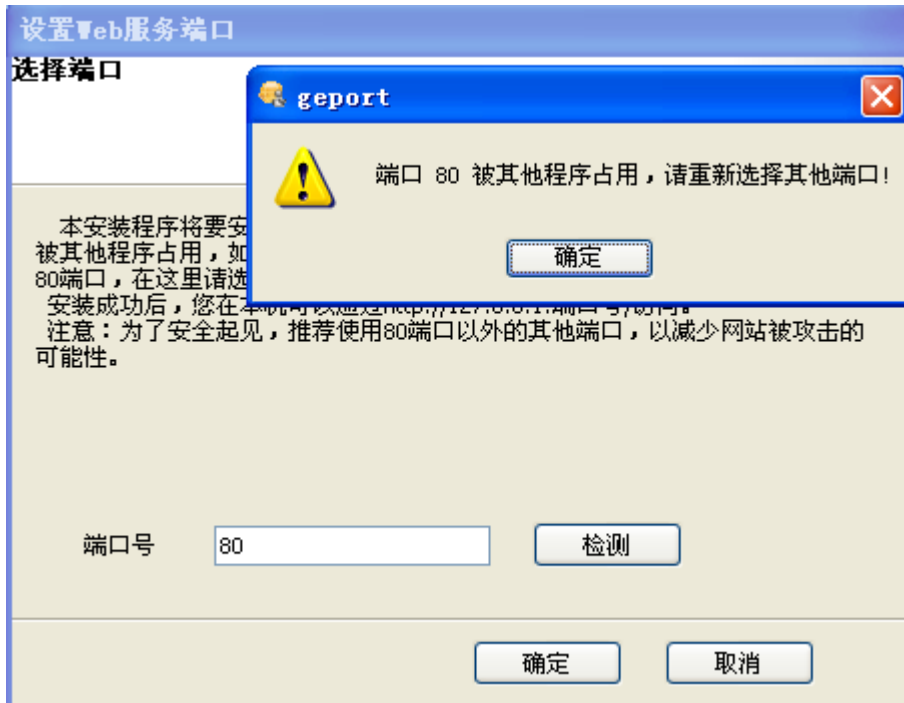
设置Web服务端口

选择端口

geport

端口 80 被其他程序占用，请重新选择其他端口!

确定

本安装程序将要安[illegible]
被其他程序占用，如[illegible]
80端口，在这里请选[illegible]
安装成功后，您在本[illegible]http://127.0.0.1:端口号/访问。
注意：为了安全起见，推荐使用80端口以外的其他端口，以减少网站被攻击的可能性。

端口号 80 检测

确定 取消